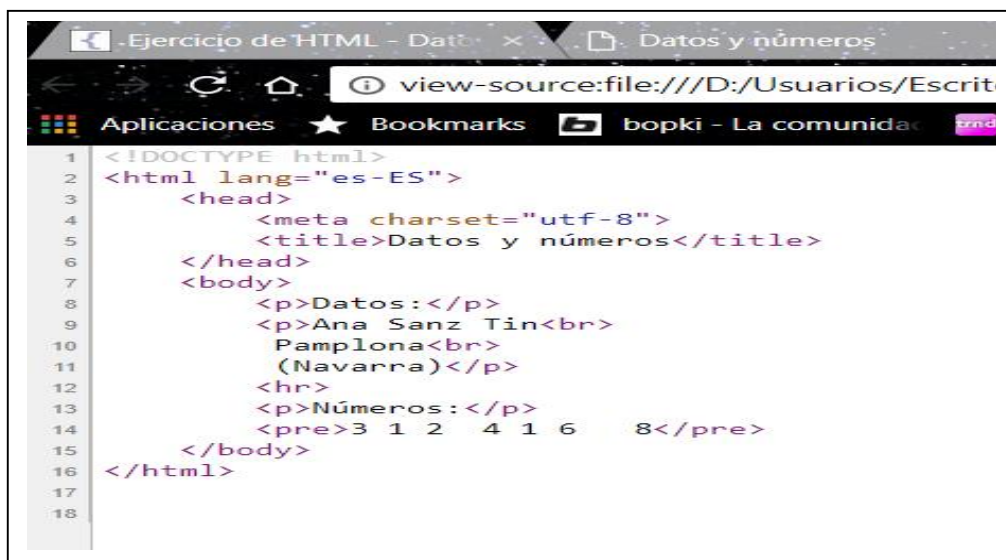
Ejercicio de HTML - Dat ×   Datos y números

ⓘ view-source:file:///D:/Usuarios/Escrit

Aplicaciones   Bookmarks   bopki - La comunida

1 <!DOCTYPE html>
2 <html lang="es-ES">
3 <head>
4 <meta charset="utf-8">
5 <title>Datos y números</title>
6 </head>
7 <body>
8 <p>Datos:</p>
9 <p>Ana Sanz Tin<br>
10 Pamplona<br>
11 (Navarra)</p>
12 <hr>
13 <p>Números:</p>
14 <pre>3 1 2  4 1 6   8</pre>
15 </body>
16 </html>
17
18